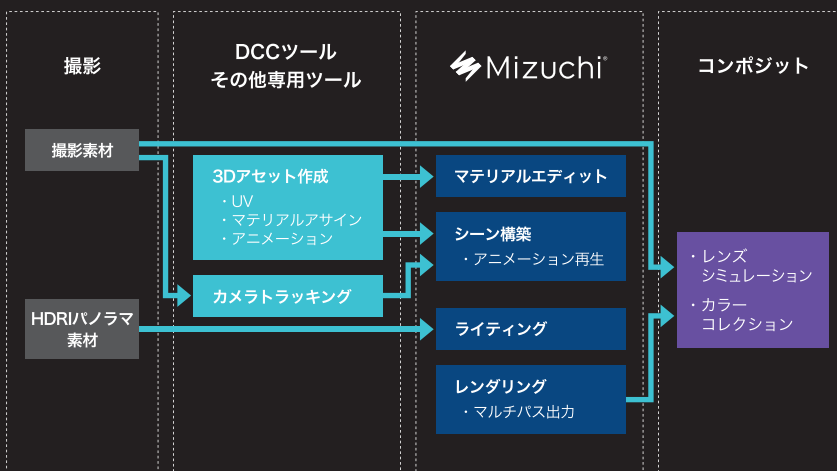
撮影

DCCツール
その他専用ツール

Mizuchi®

コンポジット

撮影素材

HDRIパノラマ
素材

3Dアセット作成
・UV
・マテリアルアサイン
・アニメーション

カメラトラッキング

マテリアルエディット

シーン構築
・アニメーション再生

ライティング

レンダリング
・マルチパス出力

・レンズ
シミュレーション
・カラー
コレクション